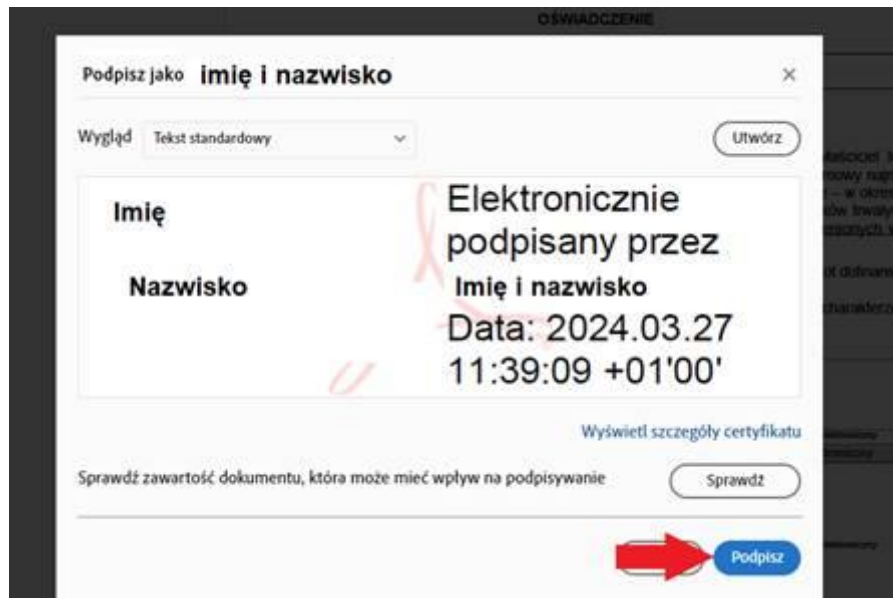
OŚWIADCZENIE

Podpisz jako imię i nazwisko

×

Wygląd Tekst standardowy

Utwórz

Imię

Nazwisko

Elektronicznie podpisany przez

Imię i nazwisko

Data: 2024.03.27 11:39:09 +01'00'

Wyświetl szczegóły certyfikatu

Sprawdź zawartość dokumentu, która może mieć wpływ na podpisywanie

Sprawdź

Podpisz